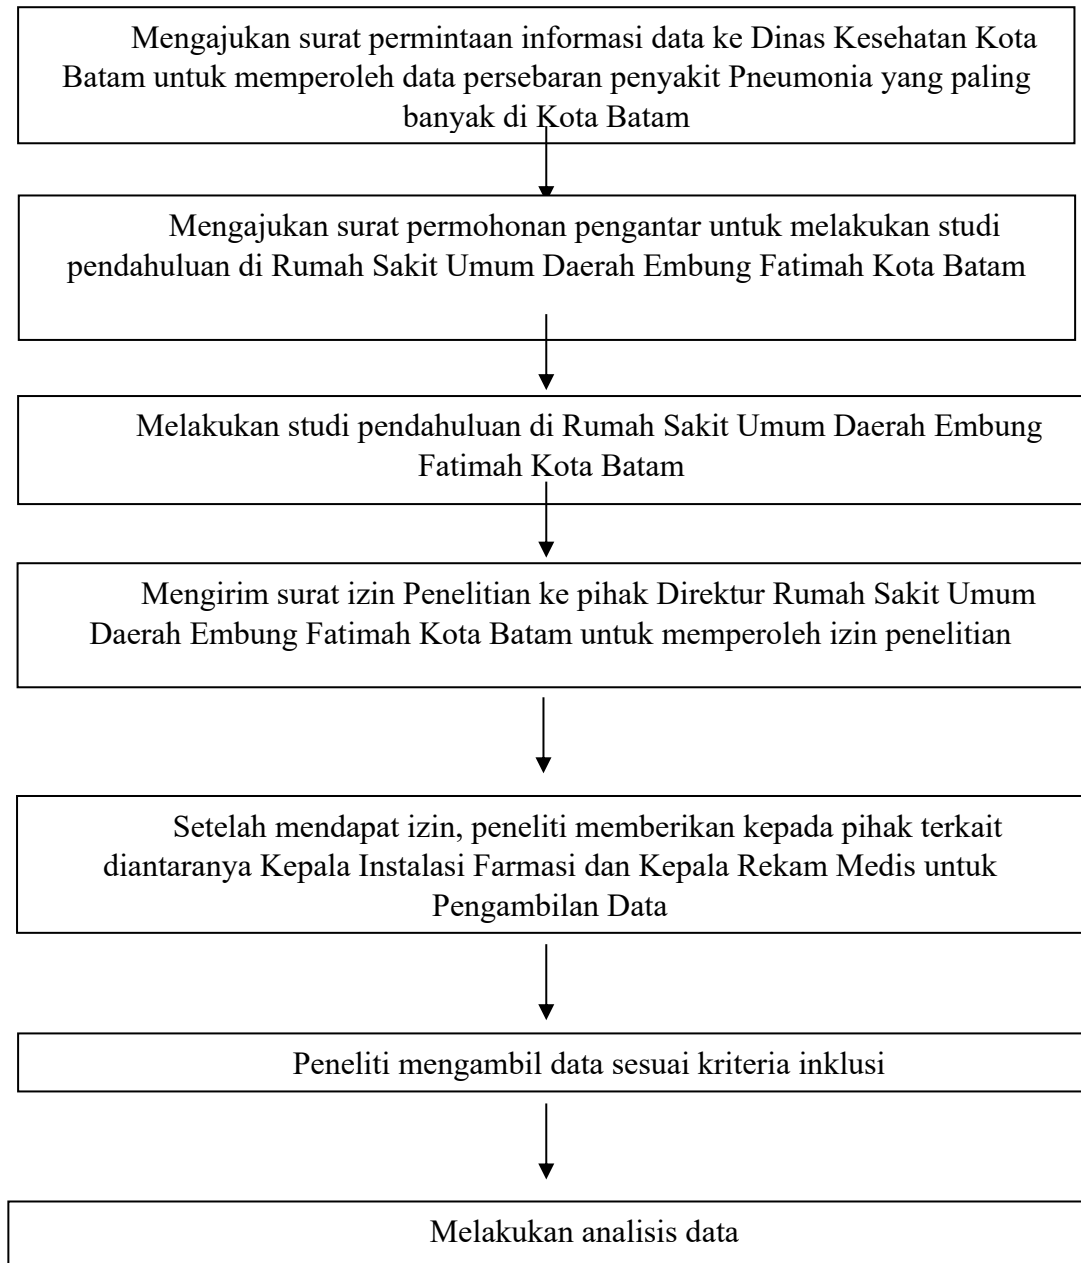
Mengajukan surat permintaan informasi data ke Dinas Kesehatan Kota Batam untuk memperoleh data persebaran penyakit Pneumonia yang paling banyak di Kota Batam

Mengajukan surat permohonan pengantar untuk melakukan studi pendahuluan di Rumah Sakit Umum Daerah Embung Fatimah Kota Batam

Melakukan studi pendahuluan di Rumah Sakit Umum Daerah Embung Fatimah Kota Batam

Mengirim surat izin Penelitian ke pihak Direktur Rumah Sakit Umum Daerah Embung Fatimah Kota Batam untuk memperoleh izin penelitian

Setelah mendapat izin, peneliti memberikan kepada pihak terkait diantaranya Kepala Instalasi Farmasi dan Kepala Rekam Medis untuk Pengambilan Data

Peneliti mengambil data sesuai kriteria inklusi

Melakukan analisis data